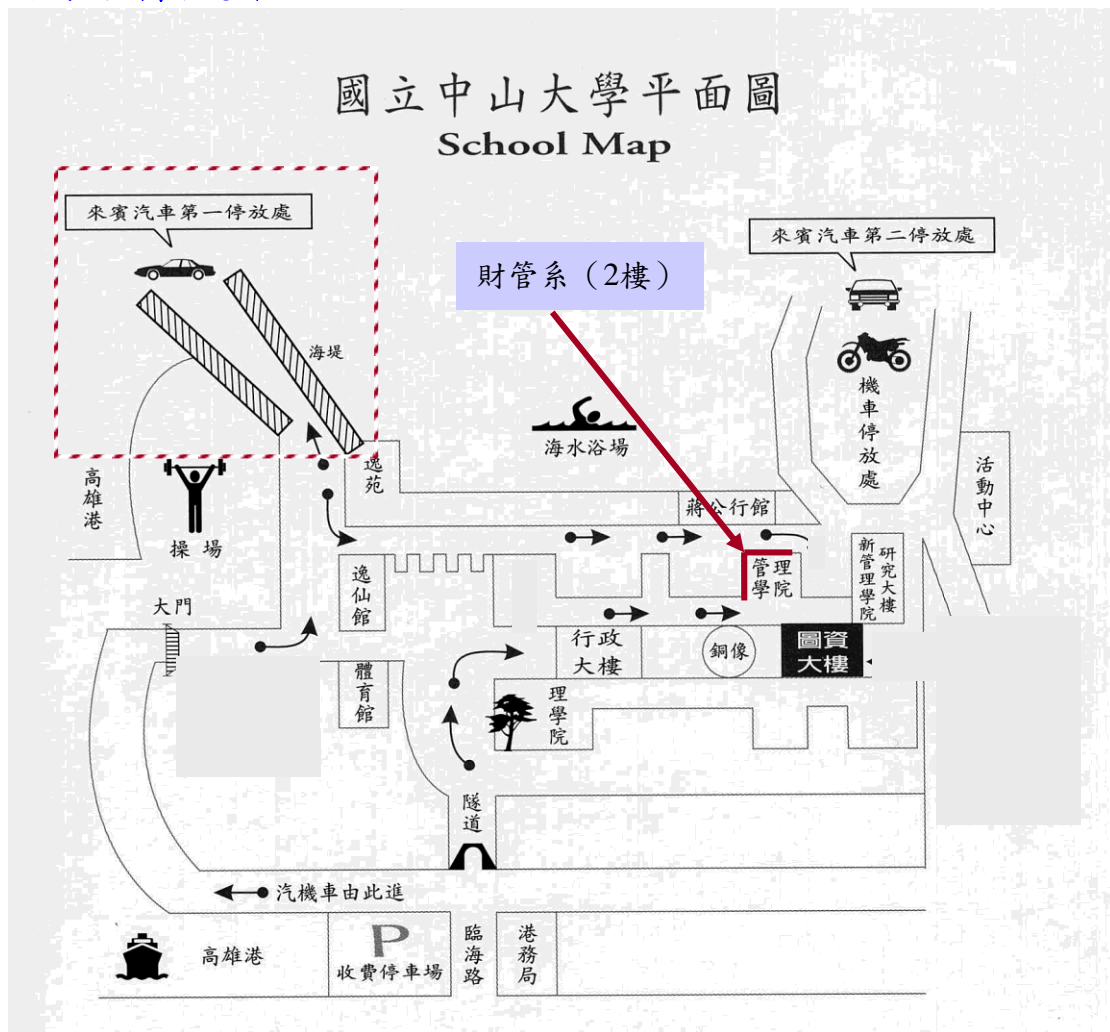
國立中山大學平面圖
School Map

來賓汽車第一停放處

來賓汽車第二停放處

財管系（2樓）

海堤

機車停放處

海水浴場

高雄港

逸苑

活動中心

蔣公行館

操場

新管理學院

研究大樓

管理學院

逸仙館

大門

行政大樓

銅像

圖資大樓

體育館

理學院

隧道

汽機車由此進

高雄港

P
收費停車場

臨海路

港務局